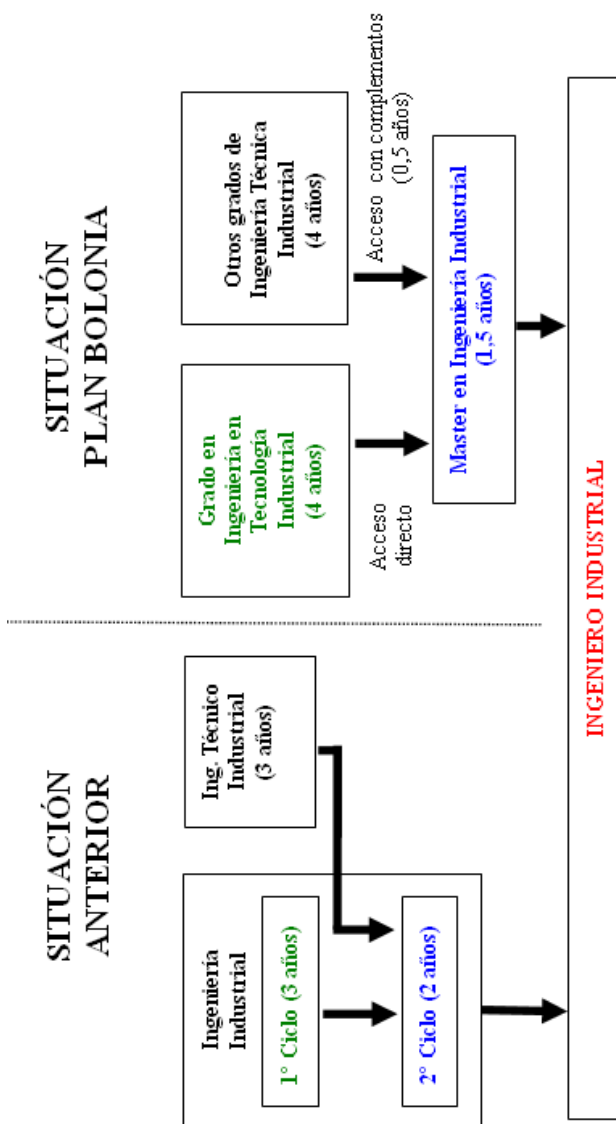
SITUACIÓN ANTERIOR

Ingeniería Industrial

1° Ciclo (3 años)

2° Ciclo (2 años)

Ing. Técnico Industrial (3 años)

SITUACIÓN PLAN BOLONIA

Grado en Ingeniería en Tecnología Industrial (4 años)

Otros grados de Ingeniería Técnica Industrial (4 años)

Acceso directo

Acceso con complementos (0,5 años)

Master en Ingeniería Industrial (1,5 años)

INGENIERO INDUSTRIAL